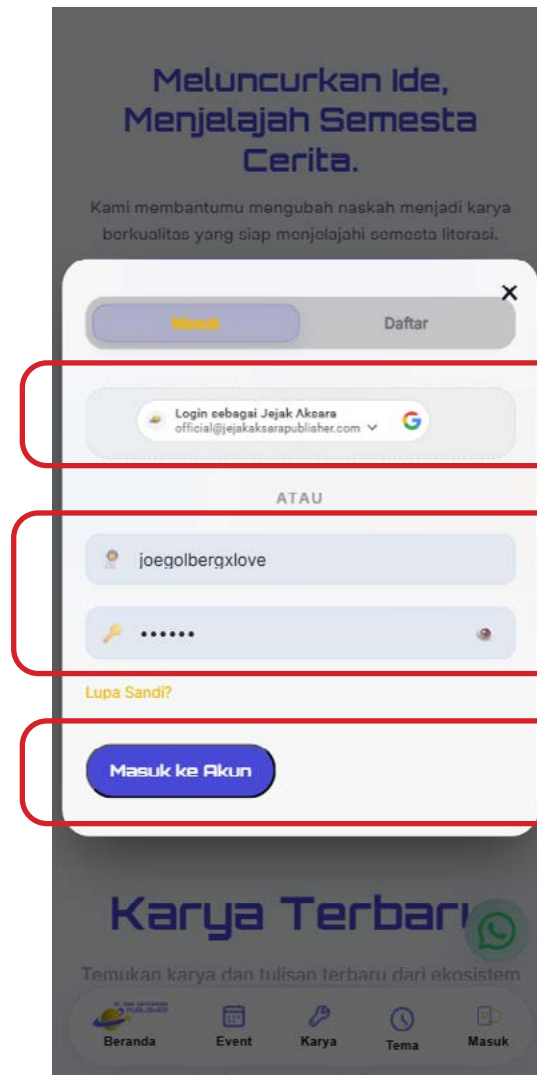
Meluncurkan Ide, Menjelajah Semesta Cerita.

Kami membantumu mengubah naskah menjadi karya berkualitas yang siap menjelajahi semesta literasi.

×

Masuk

Daftar

Login sebagai Jejak Aksara
official@jejakaksarapublisher.com

ATAU

joegolbergxlove

••••••

Lupa Sandi?

Masuk ke Akun

Karya Terbaru

Temukan karya dan tulisan terbaru dari ekosistem

Beranda
Event
Karya
Tema
Masuk